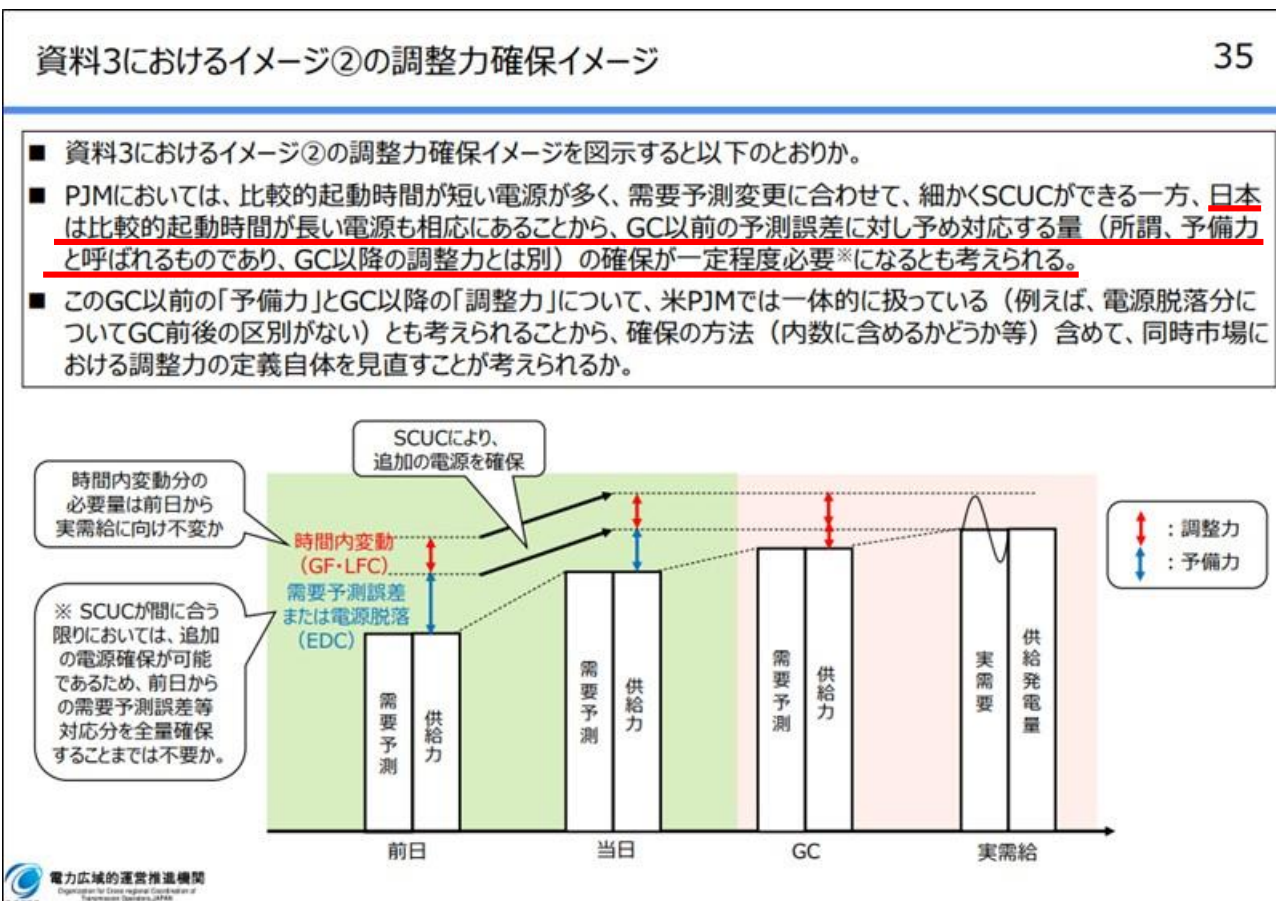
資料3におけるイメージ②の調整力確保イメージ

35

■ 資料3におけるイメージ②の調整力確保イメージを図示すると以下のとおりか。

■ PJMにおいては、比較的起動時間が短い電源が多く、需要予測変更に合わせて、細かくSCUCができる一方、日本は比較的起動時間が長い電源も相応にあることから、GC以前の予測誤差に対し予め対応する量（所謂、予備力と呼ばれるものであり、GC以降の調整力とは別）の確保が一定程度必要※になるとも考えられる。

■ このGC以前の「予備力」とGC以降の「調整力」について、米PJMでは一体的に扱っている（例えば、電源脱落分についてGC前後の区別がない）とも考えられることから、確保の方法（内数に含めるかどうか等）含めて、同時市場における調整力の定義自体を見直すことが考えられるか。

SCUCにより、追加の電源を確保

時間内変動分の必要量は前日から実需給に向け不変か

時間内変動（GF・LFC）

需要予測誤差または電源脱落（EDC）

※ SCUCが間に合う限りにおいては、追加の電源確保が可能であるため、前日からの需要予測誤差等対応分を全量確保することまでは不要か。

：調整力
：予備力

需要予測
供給力
需要予測
供給力
需要予測
供給力
実需要
供給発電量

前日
当日
GC
実需給

電力広域的運営推進機関
Organization for Cross-regional Coordination of Transmission Operators, JAPAN